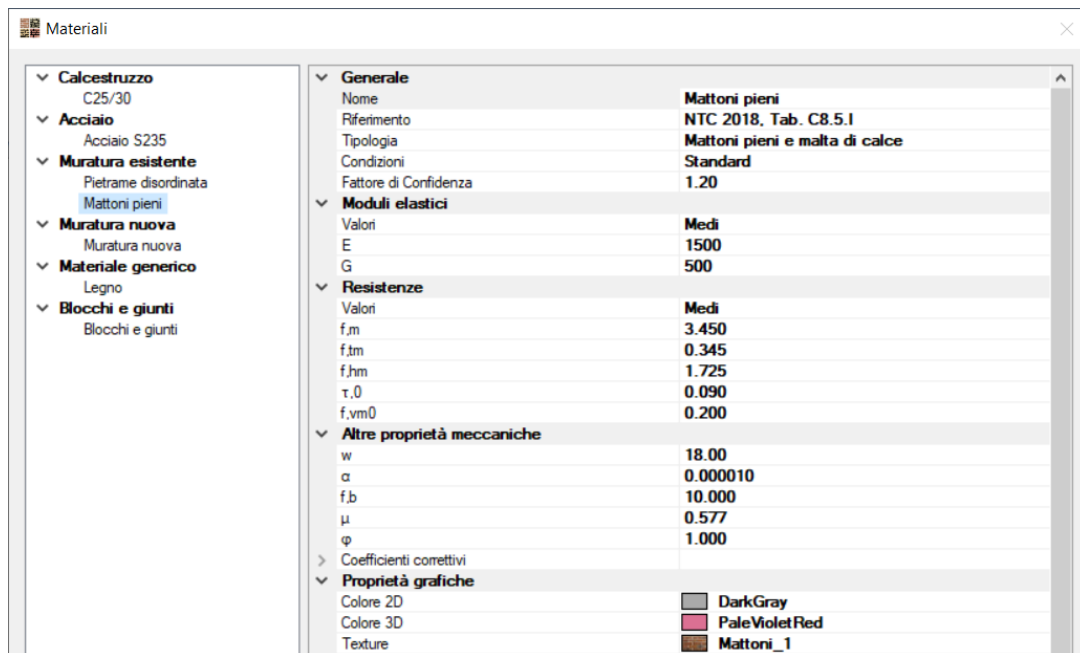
Materiali

Calcestruzzo
C25/30
Acciaio
Acciaio S235
Muratura esistente
Pietrame disordinata
Mattoni pieni
Muratura nuova
Muratura nuova
Materiale generico
Legno
Blocchi e giunti
Blocchi e giunti

| Generale | |
|---|---|
| Nome | Mattoni pieni |
| Riferimento | NTC 2018, Tab. C8.5.I |
| Tipologia | Mattoni pieni e malta di calce |
| Condizioni | Standard |
| Fattore di Confidenza | 1.20 |
| **Moduli elastici** | |
| Valori | Medi |
| E | 1500 |
| G | 500 |
| **Resistenze** | |
| Valori | Medi |
| f,m | 3.450 |
| f,tm | 0.345 |
| f,hm | 1.725 |
| τ,0 | 0.090 |
| f,vm0 | 0.200 |
| **Altre proprietà meccaniche** | |
| w | 18.00 |
| α | 0.000010 |
| f,b | 10.000 |
| μ | 0.577 |
| φ | 1.000 |
| Coefficienti correttivi | |
| **Proprietà grafiche** | |
| Colore 2D | DarkGray |
| Colore 3D | PaleVioletRed |
| Texture | Mattoni_1 |